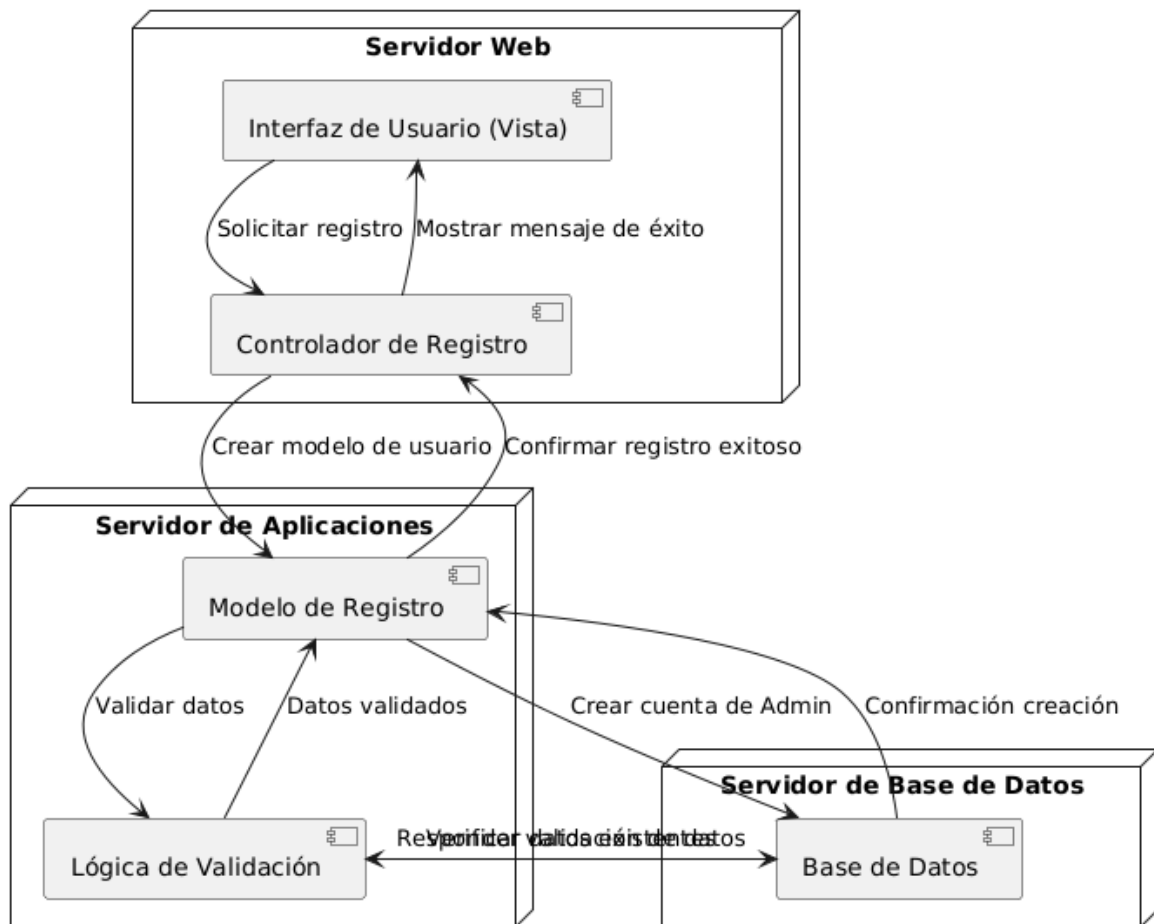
Servidor Web

Interfaz de Usuario (Vista)

Solicitar registro

Mostrar mensaje de éxito

Controlador de Registro

Crear modelo de usuario

Confirmar registro exitoso

Servidor de Aplicaciones

Modelo de Registro

Validar datos

Datos validados

Crear cuenta de Admin

Confirmación creación

Servidor de Base de Datos

Lógica de Validación

Responder validación de datos

Verificar datos existentes

Base de Datos